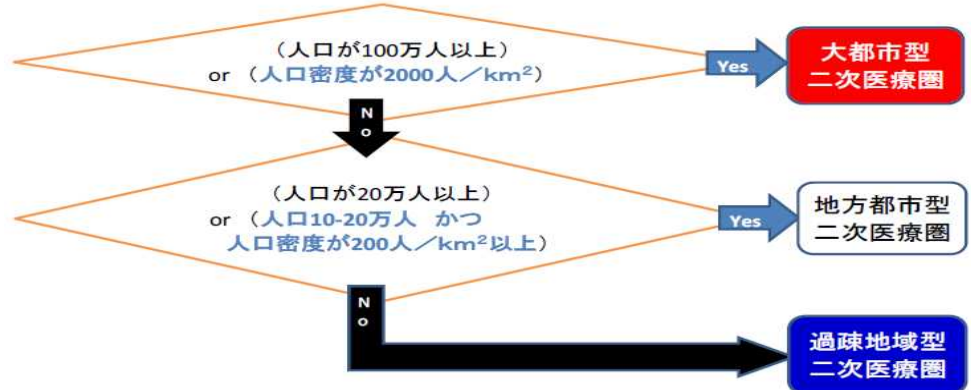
（人口が100万人以上）
or （人口密度が2000人／km$^2$）

Yes

大都市型
二次医療圏

No

（人口が20万人以上）
or （人口10-20万人　かつ
人口密度が200人／km$^2$以上）

Yes

地方都市型
二次医療圏

No

過疎地域型
二次医療圏